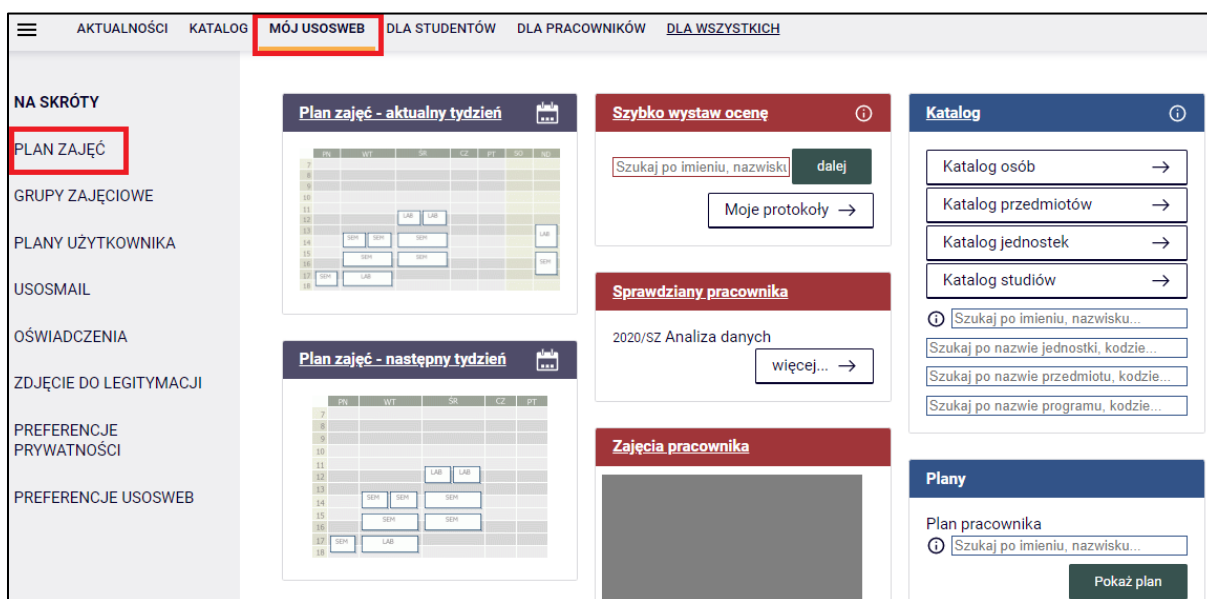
AKTUALNOŚCI KATALOG MÓJ USOSWEB DLA STUDENTÓW DLA PRACOWNIKÓW DLA WSZYSTKICH

NA SKRÓTY

PLAN ZAJĘĆ

GRUPY ZAJĘCIOWE

PLANY UŻYTKOWNIKA

USOSMAIL

OŚWIADCZENIA

ZDJĘCIE DO LEGITYMACJI

PREFERENCJE PRYWATNOŚCI

PREFERENCJE USOSWEB

Plan zajęć - aktualny tydzień

PN WT ŚR CZ PT SO ND
7 8 9 10 11 12 13 14 15 16 17 18
LAB LAB SEM SEM SEM LAB SEM SEM SEM SEM LAB

Plan zajęć - następny tydzień

PN WT ŚR CZ PT
7 8 9 10 11 12 13 14 15 16 17 18
LAB LAB SEM SEM SEM SEM SEM SEM LAB

Szybko wystaw ocenę

Szukaj po imieniu, nazwisku

dalej

Moje protokoły →

Sprawdziany pracownika

2020/SZ Analiza danych

więcej... →

Zajęcia pracownika

Katalog

Katalog osób →

Katalog przedmiotów →

Katalog jednostek →

Katalog studiów →

Szukaj po imieniu, nazwisku...

Szukaj po nazwie jednostki, kodzie...

Szukaj po nazwie przedmiotu, kodzie...

Szukaj po nazwie programu, kodzie...

Plany

Plan pracownika

Szukaj po imieniu, nazwisku...

Pokaż plan